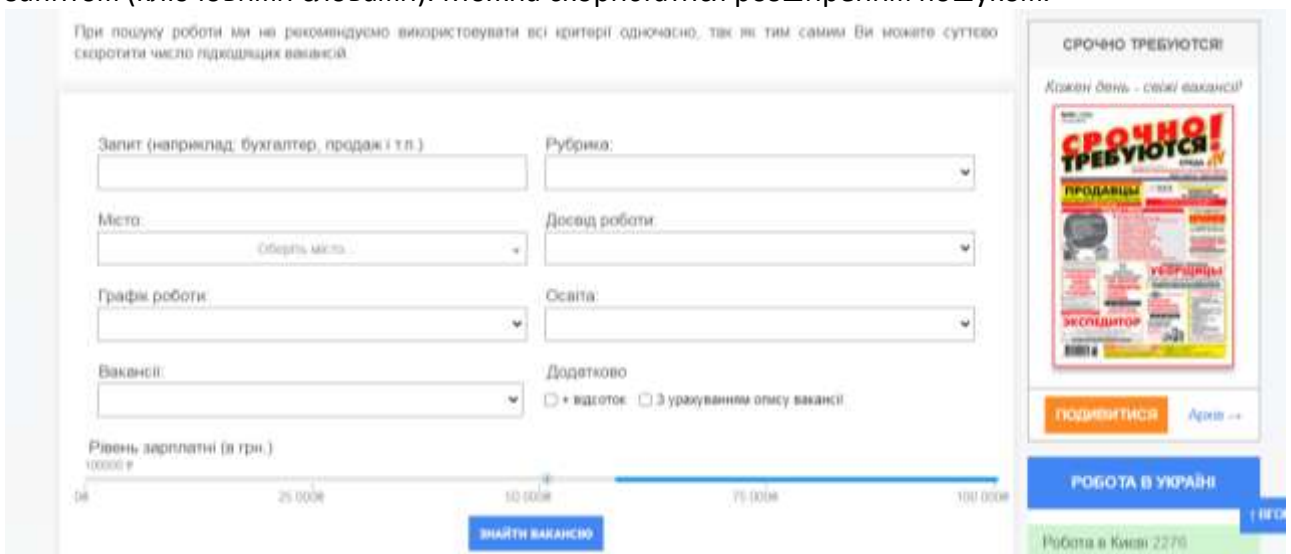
запитом (ключовими словами). Можна скористатися розширеним пошуком.

При пошуку роботи ми не рекомендуємо використовувати всі критерії одночасно, так як тим самим Ви можете суттєво скоротити число підходящих вакансій.

Запит (наприклад: бухгалтер, продаж і т.п.)

Рубрика:

Місто:

Оберіть місто...

Досвід роботи:

Графік роботи:

Освіта:

Вакансії:

Додатково

+ відсоток

З урахуванням опису вакансії

Рівень зарплатні (в грн.)

100000 ₴

0₴

25 000₴

50 000₴

75 000₴

100 000₴

ЗНАЙТИ ВАКАНСІЮ

СРОЧНО ТРЕБУЮТСЯ!

Кожен день - свіжі вакансії!

СРОЧНО ТРЕБУЮТСЯ!

ПРОДАВЦЫ

УБОРЩИЦЫ

ЭКСПЕДИТОР

ПОДИВИТИСЯ

Архів →

РОБОТА В УКРАЇНІ

Робота в Києві 2276

ВГО